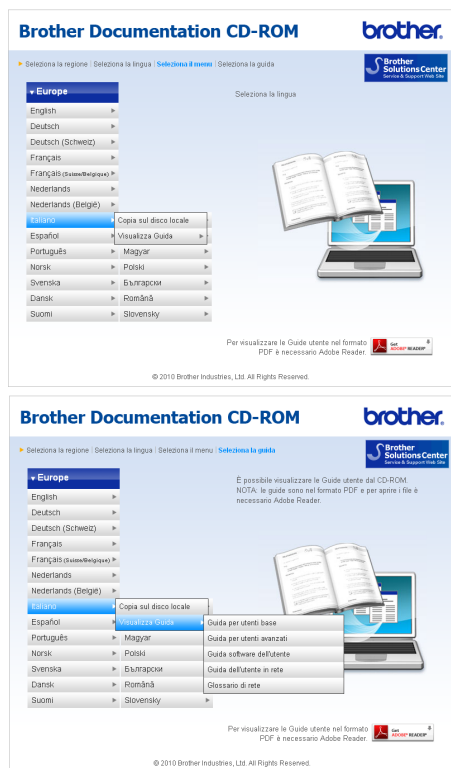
Brother Documentation CD-ROM

brother

Seleziona la regione | Seleziona la lingua | Seleziona il menu | Seleziona la guida

Brother Solutions Center
Service & Support Web Site

Europe

English
Deutsch
Deutsch (Schweiz)
Français
Français (Suisse/Belgique)
Nederlands
Nederlands (België)
Italiano
Español
Português
Norsk
Svenska
Dansk
Suomi

Copia sul disco locale
Visualizza Guida
Magyar
Polski
Български
Română
Slovensky

Seleziona la lingua

Per visualizzare le Guide utente nel formato PDF è necessario Adobe Reader.

Get ADOBE READER

© 2010 Brother Industries, Ltd. All Rights Reserved.

Brother Documentation CD-ROM

brother

Seleziona la regione | Seleziona la lingua | Seleziona il menu | Seleziona la guida

Brother Solutions Center
Service & Support Web Site

Europe

English
Deutsch
Deutsch (Schweiz)
Français
Français (Suisse/Belgique)
Nederlands
Nederlands (België)
Italiano
Español
Português
Norsk
Svenska
Dansk
Suomi

Copia sul disco locale
Visualizza Guida
Magyar
Polski
Български
Română
Slovensky

Guida per utenti base
Guida per utenti avanzati
Guida software dell'utente
Guida dell'utente in rete
Glossario di rete

È possibile visualizzare le Guide utente dal CD-ROM.
NOTA: le guide sono nel formato PDF e per aprire i file è necessario Adobe Reader.

Per visualizzare le Guide utente nel formato PDF è necessario Adobe Reader.

Get ADOBE READER

© 2010 Brother Industries, Ltd. All Rights Reserved.